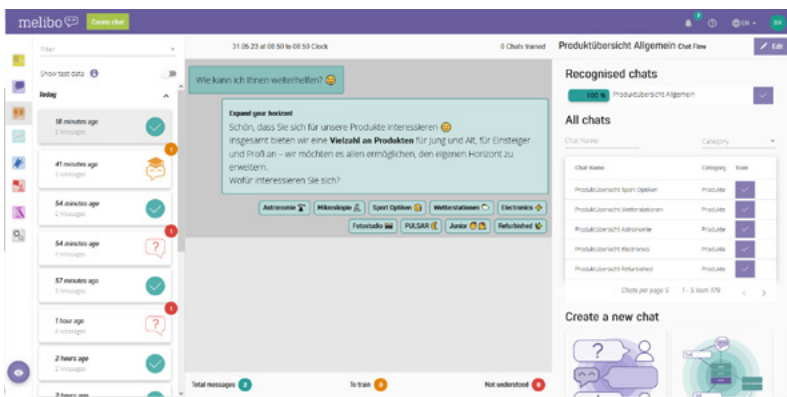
melibo Create chat

EN · EK

Filter

Show test data

Today

18 minutes ago
2 Messages

41 minutes ago
3 Messages

54 minutes ago
2 Messages

54 minutes ago
4 Messages

57 minutes ago
2 Messages

1 hour ago
4 Messages

2 hours ago
2 Messages

2 hours ago

31.05.23 at 08:50 to 08:50 Clock

0 Chats trained

Wie kann ich Ihnen weiterhelfen? 😊

Expand your horizon!
Schön, dass Sie sich für unsere Produkte interessieren 😊
Insgesamt bieten wir eine **Vielzahl an Produkten** für Jung und Alt, für Einsteiger und Profi an – wir möchten es allen ermöglichen, den eigenen Horizont zu erweitern.
Wofür interessieren Sie sich?

Astronomie | Mikroskopie | Sport Optiken | Wetterstationen | Electronics | Fotostudio | PULSAR | Junior | Refurbished

Total messages 2 | To train 0 | Not understood 0

Produktübersicht Allgemein Chat Flow

Edit

Recognised chats

100 % Produktübersicht Allgemein

All chats

Chat Name

Category

| Chat Name | Category | Train |
|---|---|---|
| Produktübersicht Sport Optiken | Produkte | |
| Produktübersicht Wetterstationen | Produkte | |
| Produktübersicht Astronomie | Produkte | |
| Produktübersicht Electronics | Produkte | |
| Produktübersicht Refurbished | Produkte | |

Chats per page 5 | 1 - 5 from 179

Create a new chat